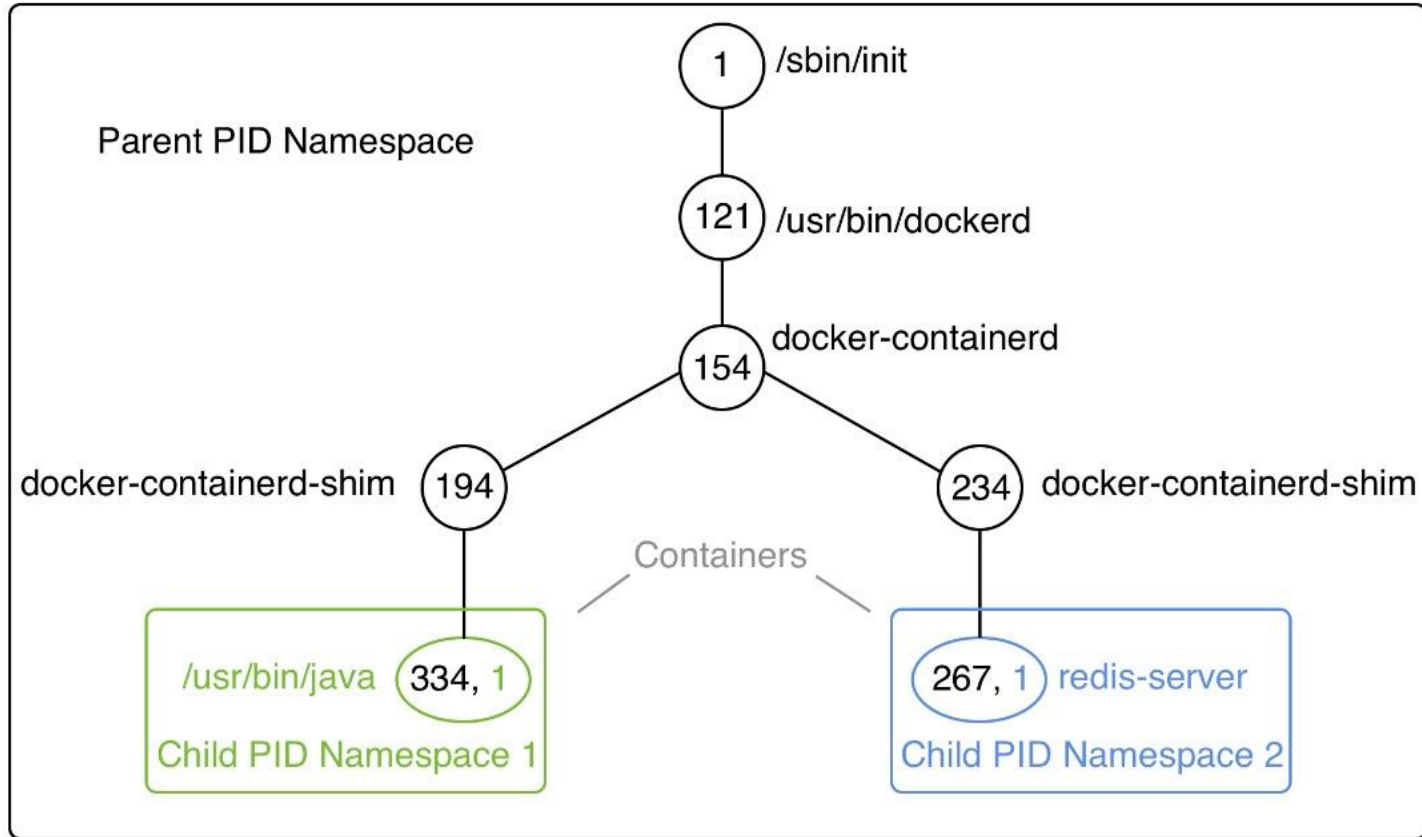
1 /sbin/init

Parent PID Namespace

121 /usr/bin/dockerd

154 docker-containerd

docker-containerd-shim 194

234 docker-containerd-shim

Containers

/usr/bin/java 334, 1

Child PID Namespace 1

267, 1 redis-server

Child PID Namespace 2